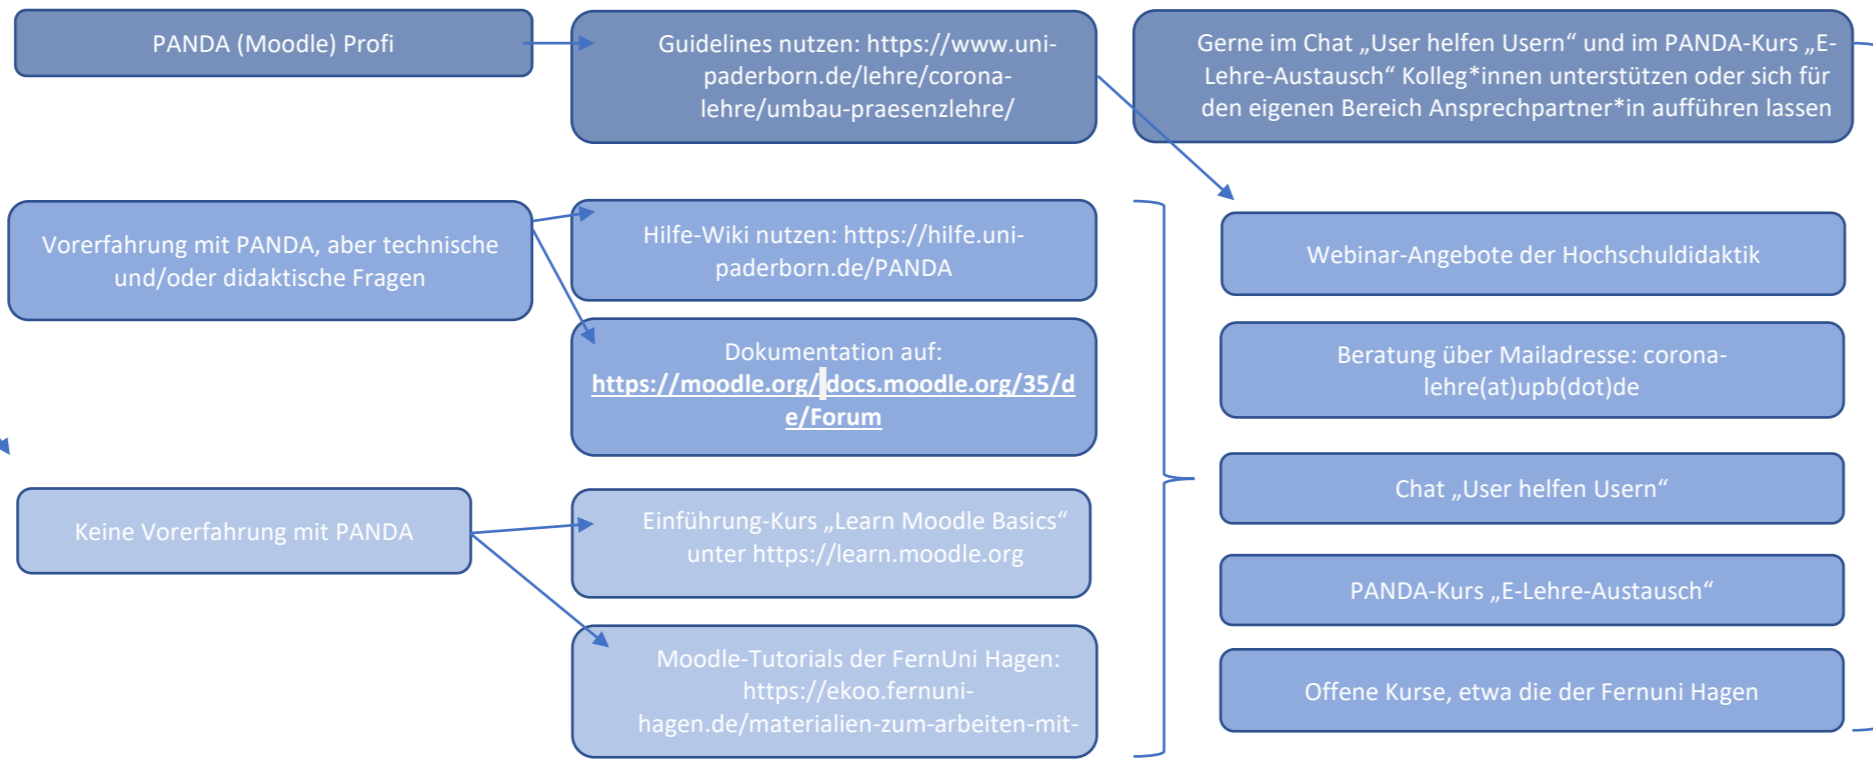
PANDA (Moodle) Profi

Guidelines nutzen: https://www.uni-paderborn.de/lehre/corona-lehre/umbau-praesenzlehre/

Gerne im Chat „User helfen Usern“ und im PANDA-Kurs „E-Lehre-Austausch“ Kolleg*innen unterstützen oder sich für den eigenen Bereich Ansprechpartner*in aufführen lassen

Vorerfahrung mit PANDA, aber technische und/oder didaktische Fragen

Hilfe-Wiki nutzen: https://hilfe.uni-paderborn.de/PANDA

Dokumentation auf: https://moodle.org/|docs.moodle.org/35/de/Forum

Webinar-Angebote der Hochschuldidaktik

Beratung über Mailadresse: corona-lehre(at)upb(dot)de

Chat „User helfen Usern“

Keine Vorerfahrung mit PANDA

Einführung-Kurs „Learn Moodle Basics“ unter https://learn.moodle.org

PANDA-Kurs „E-Lehre-Austausch“

Moodle-Tutorials der FernUni Hagen: https://ekoo.fernuni-hagen.de/materialien-zum-arbeiten-mit-

Offene Kurse, etwa die der Fernuni Hagen